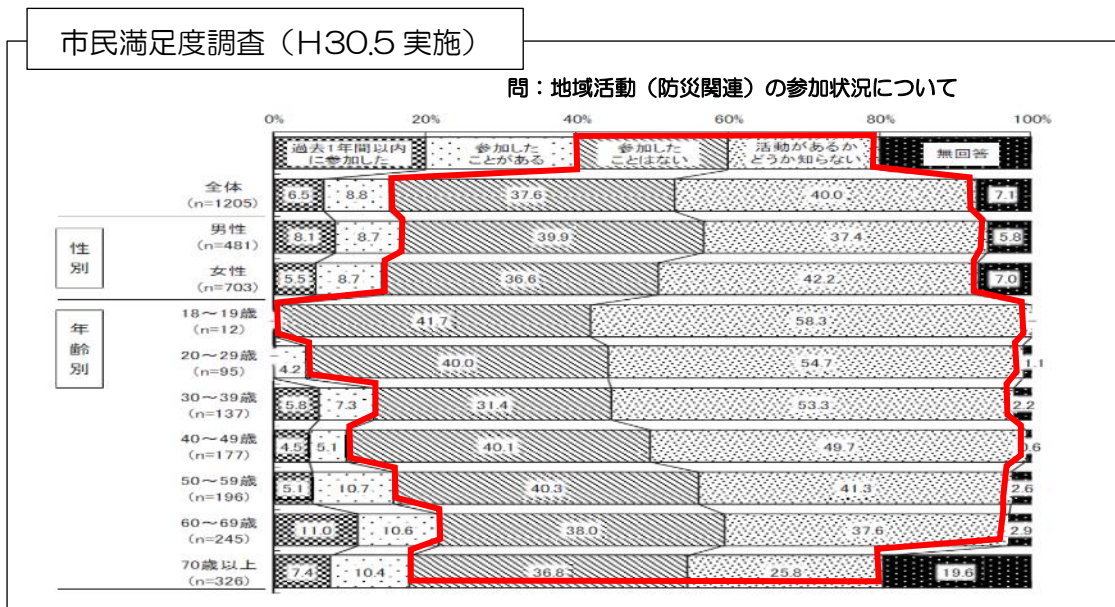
市民満足度調査（H30.5 実施）

問：地域活動（防災関連）の参加状況について

0% 20% 40% 60% 80% 100%

過去1年間以内に参加した
参加したことがある
参加したことはない
活動があるかどうか知らない
無回答

| | | 過去1年間以内に参加した | 参加したことがある | 参加したことはない | 活動があるかどうか知らない | 無回答 |
|---|---|---|---|---|---|---|
| | 全体 (n=1205) | 6.5 | 8.8 | 37.6 | 40.0 | 7.1 |
| 性別 | 男性 (n=481) | 8.1 | 8.7 | 39.9 | 37.4 | 5.8 |
| | 女性 (n=703) | 5.5 | 8.7 | 36.6 | 42.2 | 7.0 |
| 年齢別 | 18～19歳 (n=12) | | | 41.7 | 58.3 | |
| | 20～29歳 (n=95) | 4.2 | | 40.0 | 54.7 | 1.1 |
| | 30～39歳 (n=137) | 5.8 | 7.3 | 31.4 | 53.3 | 2.2 |
| | 40～49歳 (n=177) | 4.5 | 5.1 | 40.1 | 49.7 | 0.6 |
| | 50～59歳 (n=196) | 5.1 | 10.7 | 40.3 | 41.3 | 2.6 |
| | 60～69歳 (n=245) | 11.0 | 10.6 | 38.0 | 37.6 | 2.9 |
| | 70歳以上 (n=326) | 7.4 | 10.4 | 36.8 | 25.8 | 19.6 |